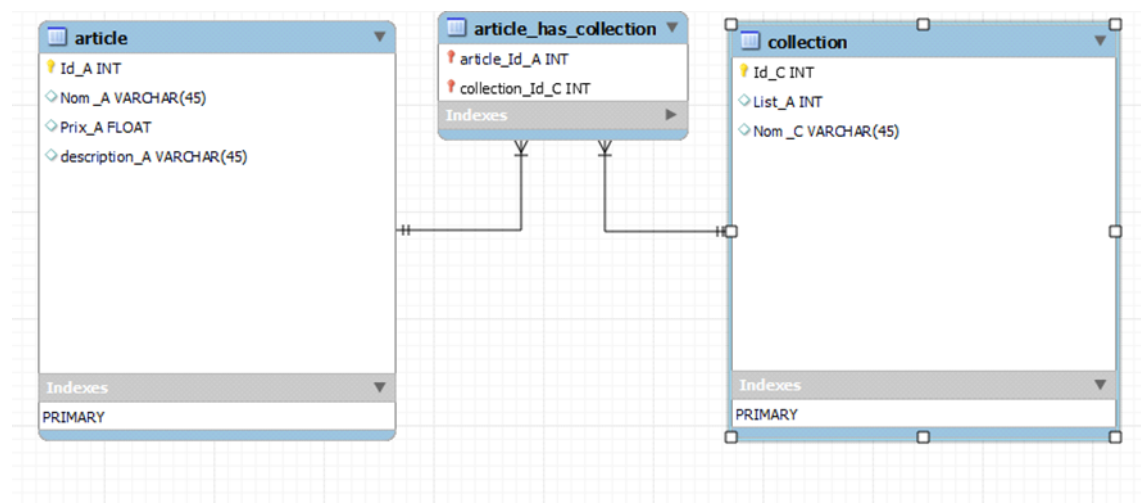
article
Id_A INT
Nom _A VARCHAR(45)
Prix_A FLOAT
description_A VARCHAR(45)
Indexes
PRIMARY

article_has_collection
article_Id_A INT
collection_Id_C INT
Indexes

collection
Id_C INT
List_A INT
Nom _C VARCHAR(45)
Indexes
PRIMARY